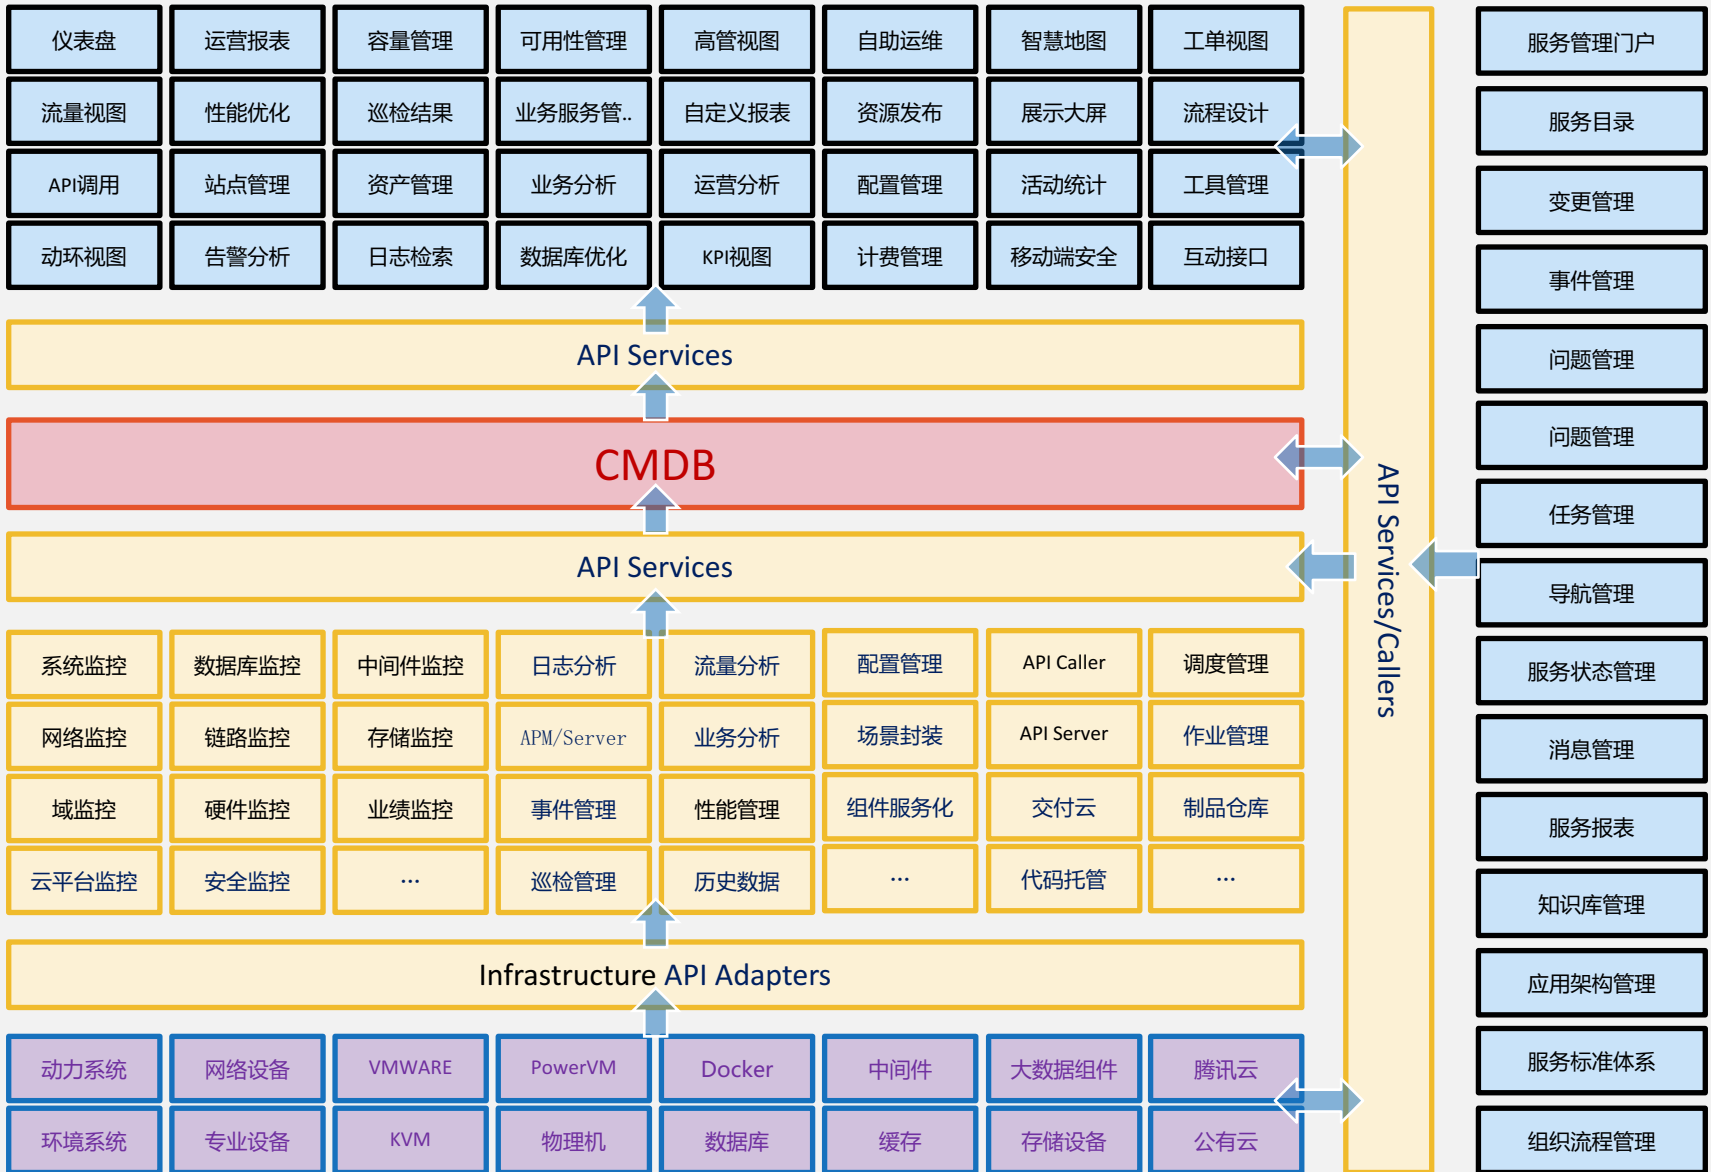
| 仪表盘 | 运营报表 | 容量管理 | 可用性管理 | 高管视图 | 自助运维 | 智慧地图 | 工单视图 |
|---|---|---|---|---|---|---|---|
| 流量视图 | 性能优化 | 巡检结果 | 业务服务管.. | 自定义报表 | 资源发布 | 展示大屏 | 流程设计 |
| API调用 | 站点管理 | 资产管理 | 业务分析 | 运营分析 | 配置管理 | 活动统计 | 工具管理 |
| 动环视图 | 告警分析 | 日志检索 | 数据库优化 | KPI视图 | 计费管理 | 移动端安全 | 互动接口 |

API Services

CMDB

API Services

| 系统监控 | 数据库监控 | 中间件监控 | 日志分析 | 流量分析 | 配置管理 | API Caller | 调度管理 |
|---|---|---|---|---|---|---|---|
| 网络监控 | 链路监控 | 存储监控 | APM/Server | 业务分析 | 场景封装 | API Server | 作业管理 |
| 域监控 | 硬件监控 | 业绩监控 | 事件管理 | 性能管理 | 组件服务化 | 交付云 | 制品仓库 |
| 云平台监控 | 安全监控 | ... | 巡检管理 | 历史数据 | ... | 代码托管 | ... |

Infrastructure API Adapters

| 动力系统 | 网络设备 | VMWARE | PowerVM | Docker | 中间件 | 大数据组件 | 腾讯云 |
|---|---|---|---|---|---|---|---|
| 环境系统 | 专业设备 | KVM | 物理机 | 数据库 | 缓存 | 存储设备 | 公有云 |

API Services/Callers

服务管理门户
服务目录
变更管理
事件管理
问题管理
问题管理
任务管理
导航管理
服务状态管理
消息管理
服务报表
知识库管理
应用架构管理
服务标准体系
组织流程管理